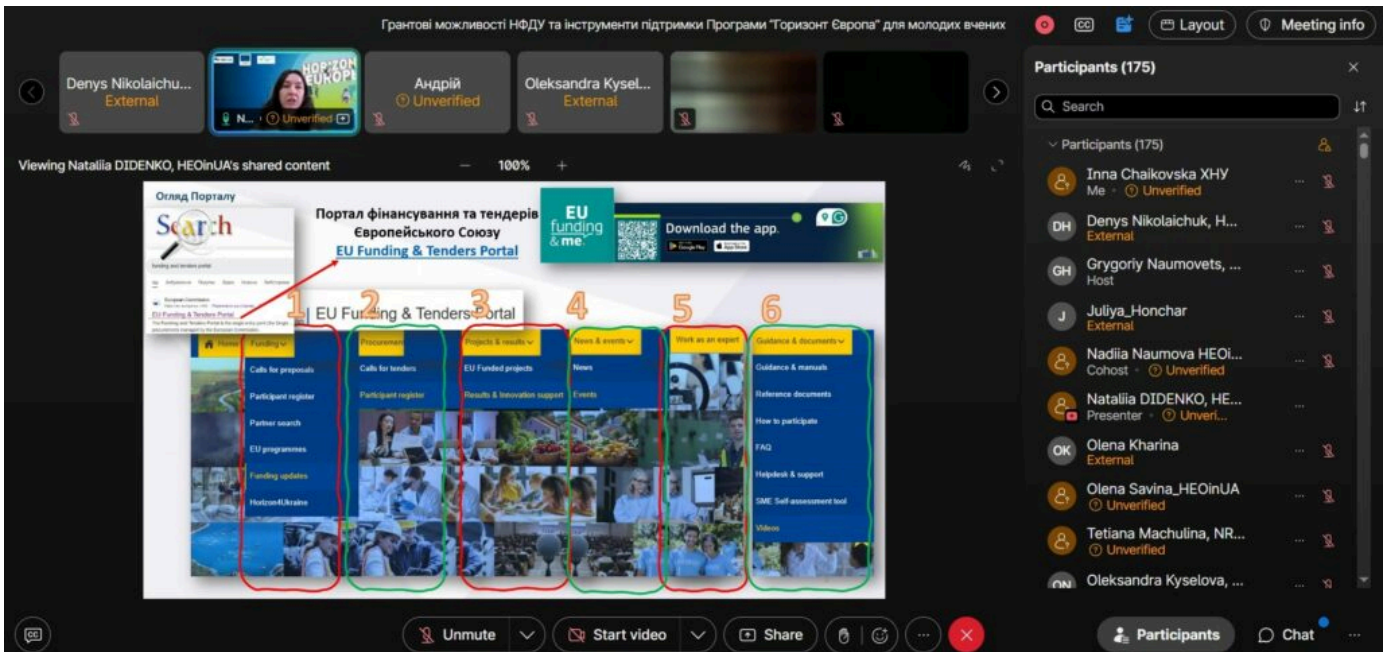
Грантові можливості НФДУ та інструменти підтримки Програми "Горизонт Європа" для молодих вчених

Layout

Meeting info

Denys Nikolaichu...
External

HORIZON EUROPE

N... Unverified

Андрій
Unverified

Oleksandra Kysel...
External

Viewing Nataliia DIDENKO, HEOinUA's shared content

100%

Огляд Порталу

Search

Портал фінансування та тендерів Європейського Союзу
EU Funding & Tenders Portal

EU funding & me

Download the app.

1 2 3 4 5 6

EU Funding & Tenders Portal

Home

Funding

Calls for proposals

Participant register

Partner search

EU programmes

Funding updates

Horizon4Ukraine

Procurement

Calls for tenders

Participant register

Projects & results

EU Funded projects

Results & Innovation support

News & events

News

Events

Work as an expert

Guidance & documents

Guidance & manuals

Reference documents

How to participate

FAQ

Helpdesk & support

SME Self-assessment tool

Videos

Participants (175)

Search

Participants (175)

Inna Chaikovska ХНУ
Me · Unverified

Denys Nikolaichuk, H...
External

Grygoriy Naumovets, ...
Host

Juliya_Honchar
External

Nadiia Naumova HEOi...
Cohost · Unverified

Nataliia DIDENKO, HE...
Presenter · Unveri...

Olena Kharina
External

Olena Savina_HEOinUA
Unverified

Tetiana Machulina, NR...
Unverified

Oleksandra Kyselova, ...

Unmute

Start video

Share

Participants

Chat